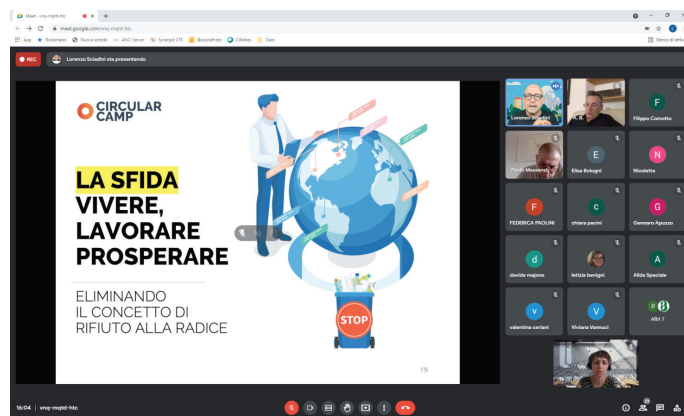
Meet - vnq-mqbd-htc

meet.google.com/vnq-mqbd-htc

Apps Bookmarks Nuova scheda ANCI Server Synergie CTE @poolePrato CWeteo Ceni Elenco di lettura

REC

Lorenzo Sciadini sta presentando

CIRCULAR CAMP

LA SFIDA
VIVERE,
LAVORARE
PROSPERARE

ELIMINANDO
IL CONCETTO DI
RIFIUTO ALLA RADICE

STOP

19

Lorenzo Sciadini

Filippo Corrotto

Paolo Messena

Elisa Bologni

Nicoletta

FEDERICA PAOLINI

chiara pacini

Gennaro Apuzzo

davide majone

letizia benigni

Alida Speciale

valentina ceriani

Viviana Vannucci

Altri 7

16:04 | vnq-mqbd-htc